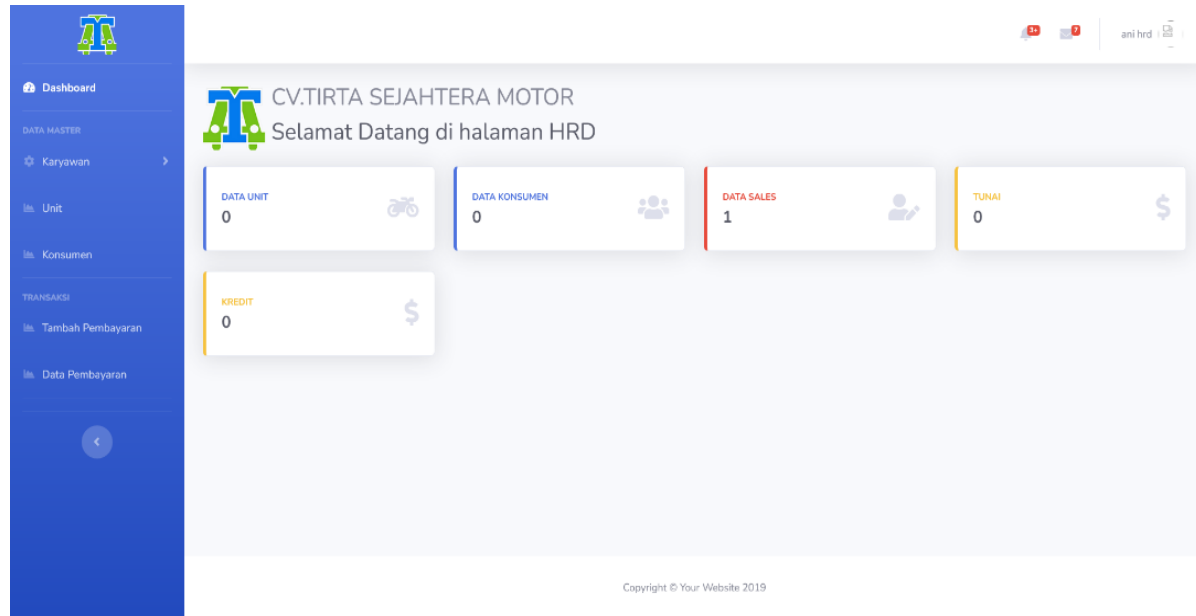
Dashboard

DATA MASTER

Karyawan

Unit

Konsumen

TRANSAKSI

Tambah Pembayaran

Data Pembayaran

3+ 7 ani hrd

CV.TIRTA SEJAHTERA MOTOR
Selamat Datang di halaman HRD

DATA UNIT
0

DATA KONSUMEN
0

DATA SALES
1

TUNAI
0

KREDIT
0

Copyright © Your Website 2019